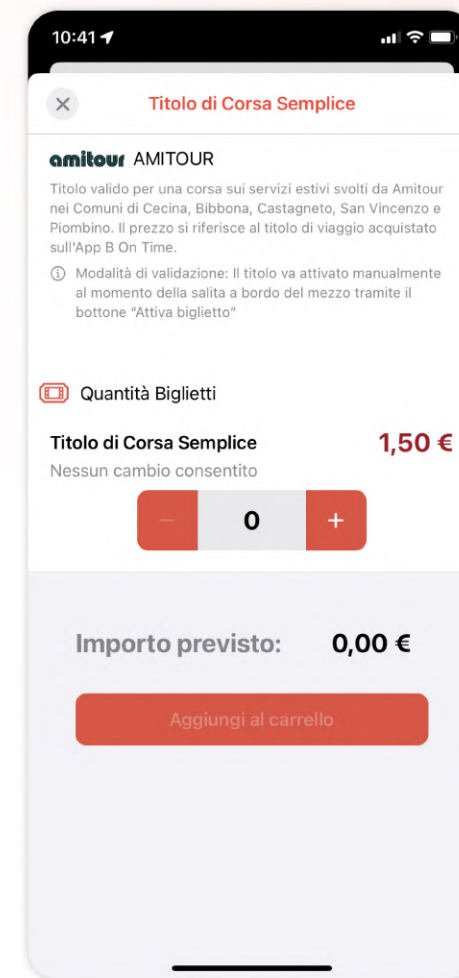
10:41

×

Titolo di Corsa Semplice

amitour AMITOUR

Titolo valido per una corsa sui servizi estivi svolti da Amitour nei Comuni di Cecina, Bibbona, Castagneto, San Vincenzo e Piombino. Il prezzo si riferisce al titolo di viaggio acquistato sull'App B On Time.

ⓘ Modalità di validazione: Il titolo va attivato manualmente al momento della salita a bordo del mezzo tramite il bottone "Attiva biglietto"

Quantità Biglietti

Titolo di Corsa Semplice

1,50 €

Nessun cambio consentito

−

0

+

Importo previsto:

0,00 €

Aggiungi al carrello